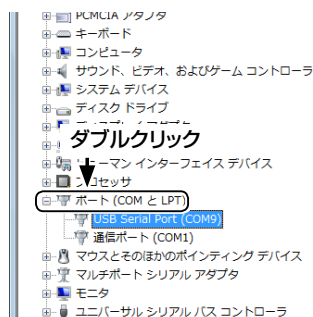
PCMCIA アダプタ
キーボード
コンピュータ
サウンド、ビデオ、およびゲーム コントローラ
システム デバイス
ディスク ドライブ
ダブルクリック
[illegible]ーマン インターフェイス デバイス
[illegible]ロセッサ
ポート (COM と LPT)
USB Serial Port (COM9)
通信ポート (COM1)
マウスとそのほかのポインティング デバイス
マルチポート シリアル アダプタ
モニタ
ユニバーサル シリアル バス コントローラ